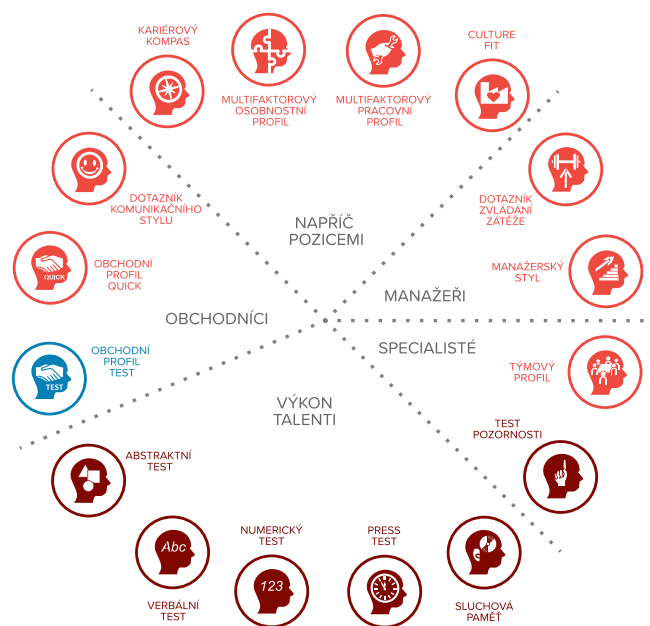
KARIÉROVÝ KOMPAS

MULTIFAKTOROVÝ OSOBNOSTNÍ PROFIL

MULTIFAKTOROVÝ PRACOVNÍ PROFIL

CULTURE FIT

DOTAZNÍK KOMUNIKAČNÍHO STYLU

NAPŘÍČ POZICEMI

DOTAZNÍK ZVLÁDÁNÍ ZÁTĚŽE

QUICK

OBCHODNÍ PROFIL QUICK

MANAŽERSKÝ STYL

MANAŽEŘI

OBCHODNÍCI

SPECIALISTÉ

TEST

OBCHODNÍ PROFIL TEST

TÝMOVÝ PROFIL

VÝKON TALENTI

TEST POZORNOSTI

ABSTRAKTNÍ TEST

Abc

NUMERICKÝ TEST

PRESS TEST

123

VERBÁLNÍ TEST

SLUCHOVÁ PAMĚŤ